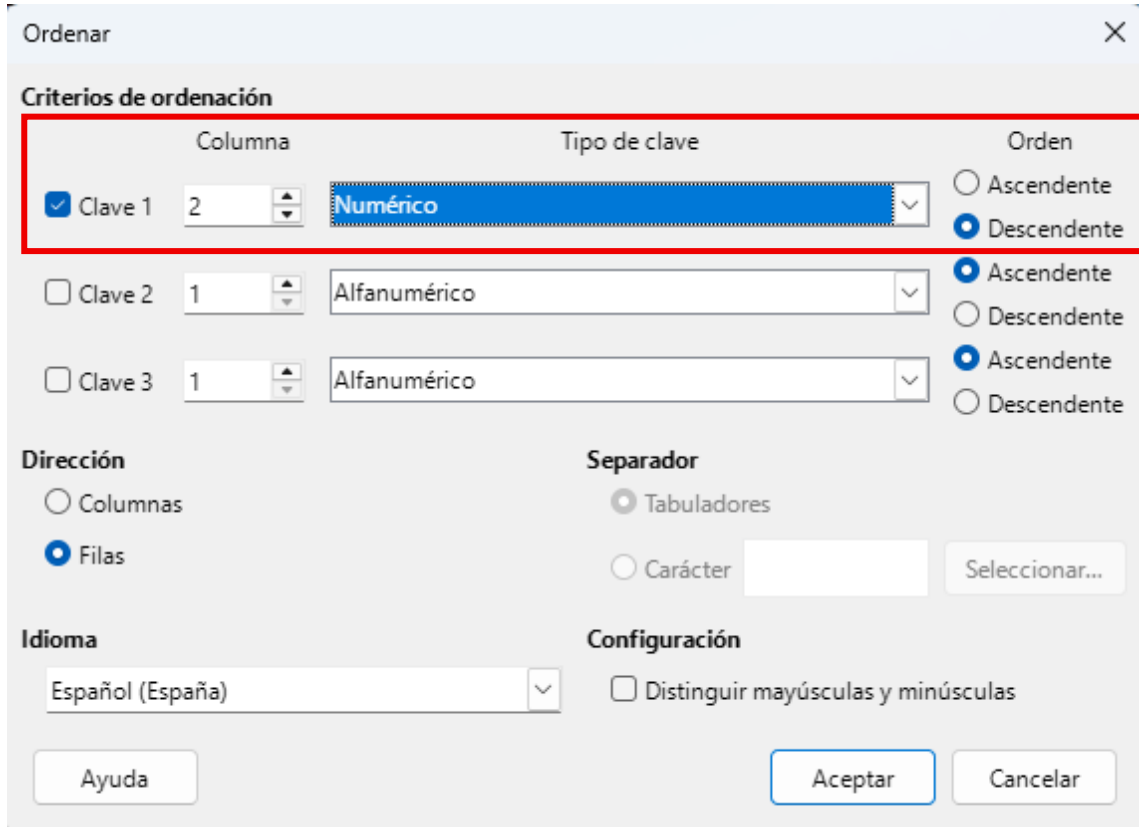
Ordenar

Criterios de ordenación

| | Columna | Tipo de clave | Orden |
|---|---|---|---|
| Clave 1 | 2 | Numérico | Ascendente / Descendente |
| Clave 2 | 1 | Alfanumérico | Ascendente / Descendente |
| Clave 3 | 1 | Alfanumérico | Ascendente / Descendente |

Dirección
Columnas
Filas

Separador
Tabuladores
Carácter
Seleccionar...

Idioma
Español (España)

Configuración
Distinguir mayúsculas y minúsculas

Ayuda
Aceptar
Cancelar